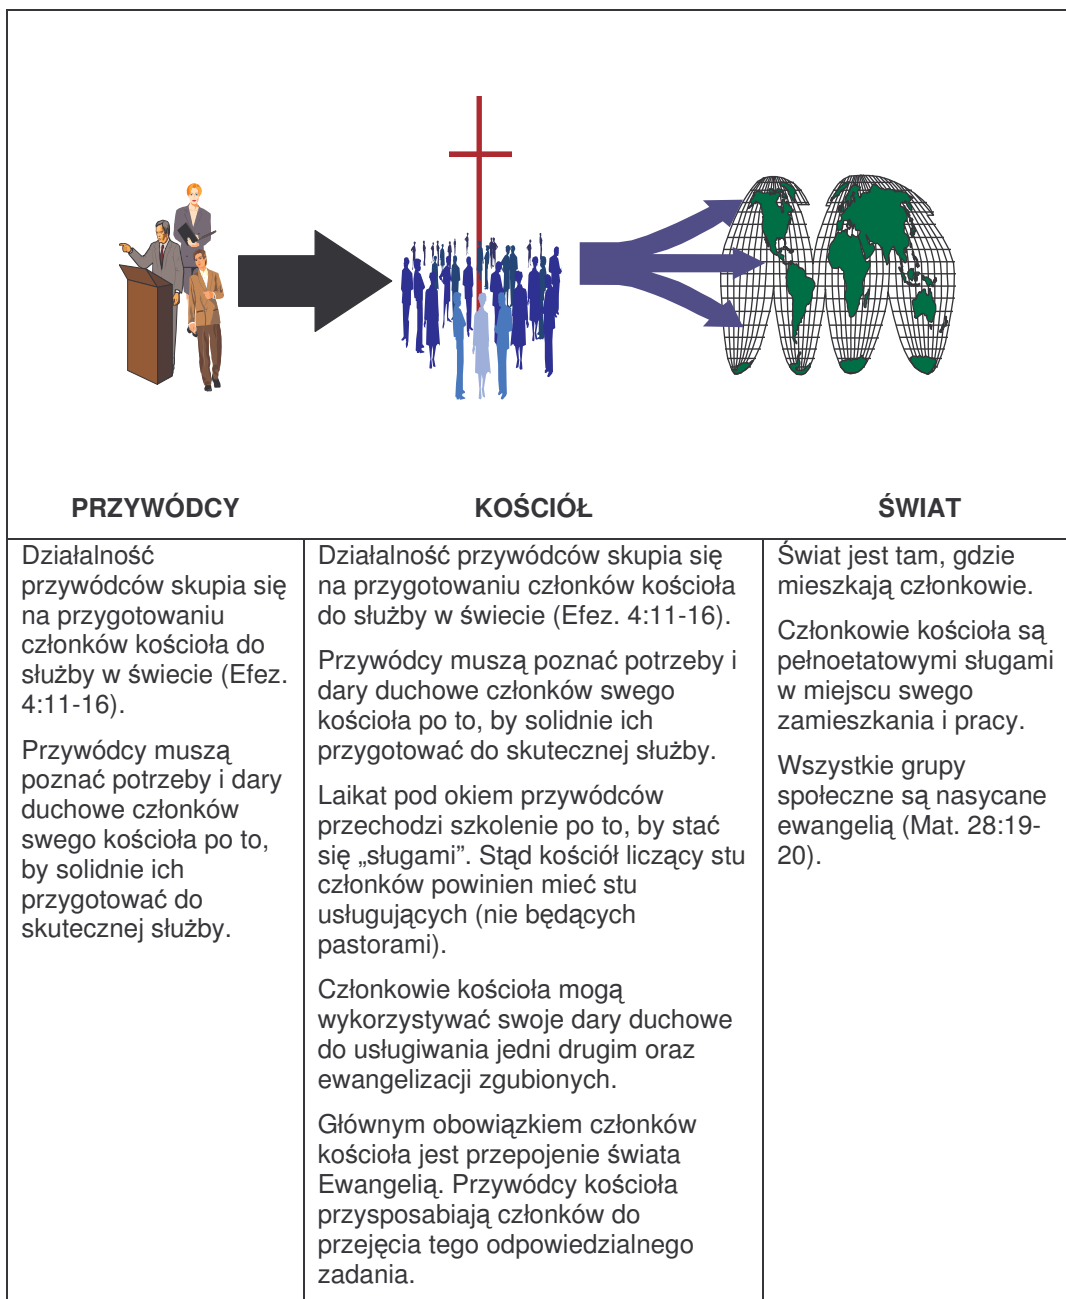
| PRZYWÓDCY | KOŚCIÓŁ | ŚWIAT |
|---|---|---|
| Działalność przywódców skupia się na przygotowaniu członków kościoła do służby w świecie (Efez. 4:11-16).<br><br>Przywódcy muszą poznać potrzeby i dary duchowe członków swego kościoła po to, by solidnie ich przygotować do skutecznej służby. | Działalność przywódców skupia się na przygotowaniu członków kościoła do służby w świecie (Efez. 4:11-16).<br><br>Przywódcy muszą poznać potrzeby i dary duchowe członków swego kościoła po to, by solidnie ich przygotować do skutecznej służby.<br><br>Laikat pod okiem przywódców przechodzi szkolenie po to, by stać się „sługami". Stąd kościół liczący stu członków powinien mieć stu usługujących (nie będących pastorami).<br><br>Członkowie kościoła mogą wykorzystywać swoje dary duchowe do usługiwania jedni drugim oraz ewangelizacji zgubionych.<br><br>Głównym obowiązkiem członków kościoła jest przepojenie świata Ewangelią. Przywódcy kościoła przysposabiają członków do przejęcia tego odpowiedzialnego zadania. | Świat jest tam, gdzie mieszkają członkowie.<br><br>Członkowie kościoła są pełnoetatowymi sługami w miejscu swego zamieszkania i pracy.<br><br>Wszystkie grupy społeczne są nasycane ewangelią (Mat. 28:19-20). |